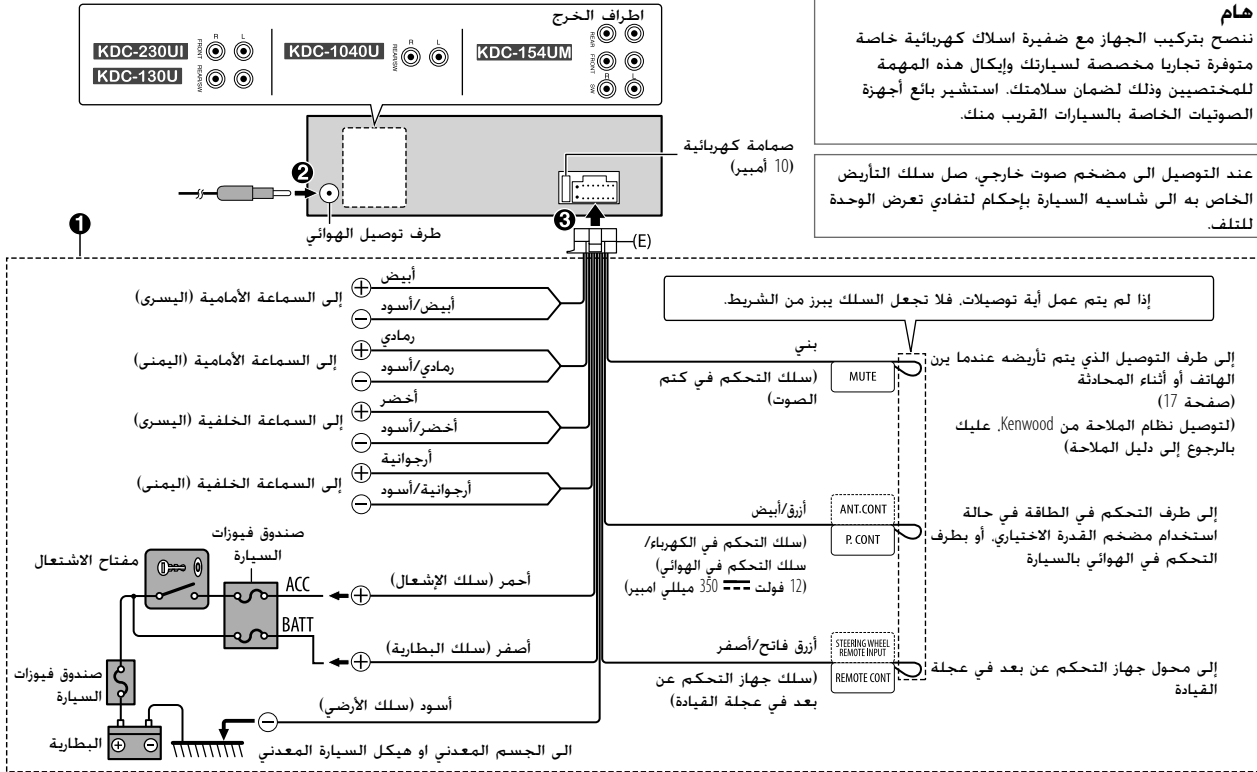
هام
ننصح بتركيب الجهاز مع ضفيرة اسلاك كهربائية خاصة متوفرة تجاريا مخصصة لسيارتك وإيكال هذه المهمة للمختصين وذلك لضمان سلامتك. استشير بائع أجهزة الصوتيات الخاصة بالسيارات القريب منك.

عند التوصيل الى مضخم صوت خارجي، صل سلك التأريض الخاص به الى شاسيه السيارة بإحكام لتفادي تعرض الوحدة للتلف.

اطراف الخرج
KDC-230UI
KDC-130U
KDC-1040U
KDC-154UM
R L FRONT REAR/SW
REAR/SW
REAR FRONT SW R L

صمامة كهربائية (10 أمبير)
طرف توصيل الهوائي
❶ ❷ ❸ (E)

أبيض
إلى السماعة الأمامية (اليسرى)
أبيض/أسود
رمادي
إلى السماعة الأمامية (اليمنى)
رمادي/أسود
أخضر
إلى السماعة الخلفية (اليسرى)
أخضر/أسود
أرجوانية
إلى السماعة الخلفية (اليمنى)
أرجوانية/أسود

إذا لم يتم عمل أية توصيلات، فلا تجعل السلك يبرز من الشريط.

بني
MUTE
(سلك التحكم في كتم الصوت)
إلى طرف التوصيل الذي يتم تأريضه عندما يرن الهاتف أو أثناء المحادثة (صفحة 17)
(لتوصيل نظام الملاحة من Kenwood، عليك بالرجوع إلى دليل الملاحة)

أزرق/أبيض
ANT.CONT
P. CONT
(سلك التحكم في الكهرباء/ سلك التحكم في الهوائي)
(12 فولت ⎓ 350 ميللي امبير)
إلى طرف التحكم في الطاقة في حالة استخدام مضخم القدرة الاختياري، أو بطرف التحكم في الهوائي بالسيارة

صندوق فيوزات السيارة
مفتاح الاشتعال
ACC
BATT
أحمر (سلك الإشعال)
أصفر (سلك البطارية)

أزرق فاتح/أصفر
STEERING WHEEL REMOTE INPUT
REMOTE CONT
(سلك جهاز التحكم عن بعد في عجلة القيادة)
إلى محول جهاز التحكم عن بعد في عجلة القيادة

صندوق فيوزات السيارة
أسود (سلك الأرضي)
البطارية
الى الجسم المعدني او هيكل السيارة المعدني